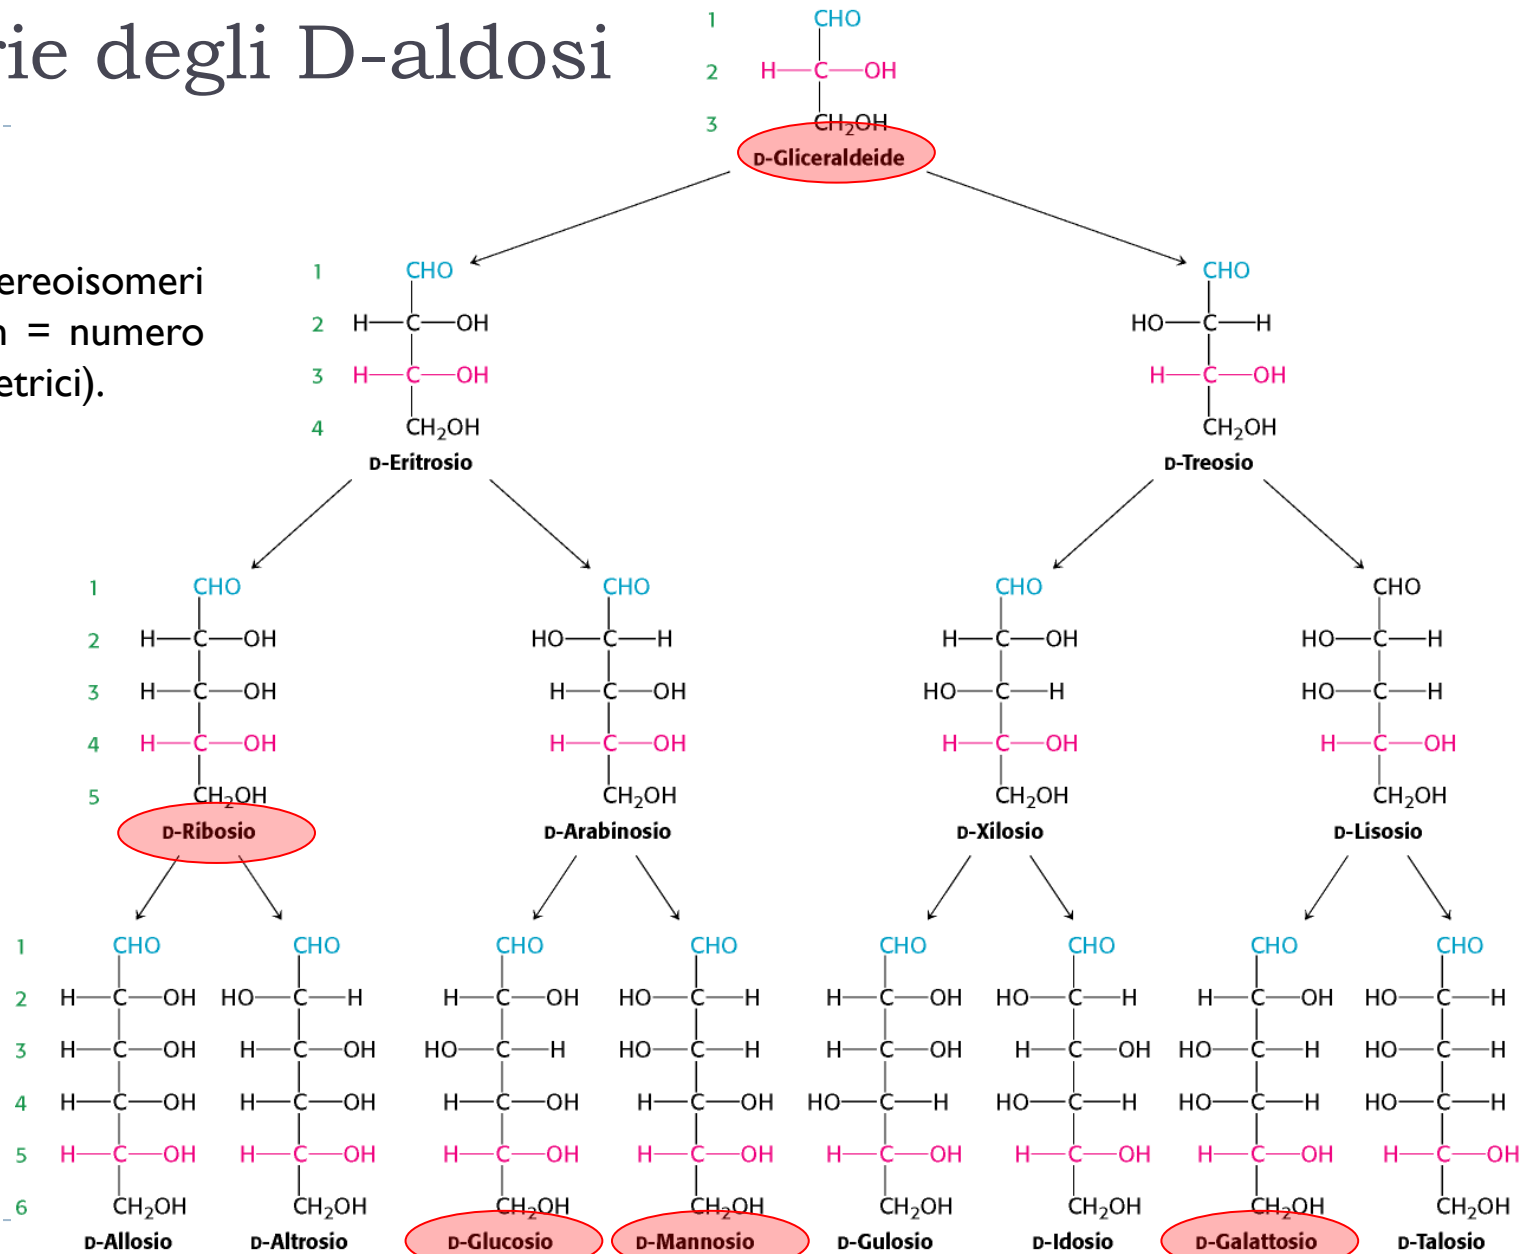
rie degli D-aldosi

ereoisomeri
n = numero
etrici).

1 CHO
2 H—C—OH
3 $CH_2OH$
D-Gliceraldeide

1 CHO
2 H—C—OH
3 H—C—OH
4 $CH_2OH$
D-Eritrosio

CHO
HO—C—H
H—C—OH
$CH_2OH$
D-Treosio

1 CHO
2 H—C—OH
3 H—C—OH
4 H—C—OH
5 $CH_2OH$
D-Ribosio

CHO
HO—C—H
H—C—OH
H—C—OH
$CH_2OH$
D-Arabinosio

CHO
H—C—OH
HO—C—H
H—C—OH
$CH_2OH$
D-Xilosio

CHO
HO—C—H
HO—C—H
H—C—OH
$CH_2OH$
D-Lisosio

1 CHO
2 H—C—OH
3 H—C—OH
4 H—C—OH
5 H—C—OH
6 $CH_2OH$
D-Allosio

CHO
HO—C—H
H—C—OH
H—C—OH
H—C—OH
$CH_2OH$
D-Altrosio

CHO
H—C—OH
HO—C—H
H—C—OH
H—C—OH
$CH_2OH$
D-Glucosio

CHO
HO—C—H
HO—C—H
H—C—OH
H—C—OH
$CH_2OH$
D-Mannosio

CHO
H—C—OH
H—C—OH
HO—C—H
H—C—OH
$CH_2OH$
D-Gulosio

CHO
HO—C—H
H—C—OH
HO—C—H
H—C—OH
$CH_2OH$
D-Idosio

CHO
H—C—OH
HO—C—H
HO—C—H
H—C—OH
$CH_2OH$
D-Galattosio

CHO
HO—C—H
HO—C—H
HO—C—H
H—C—OH
$CH_2OH$
D-Talosio